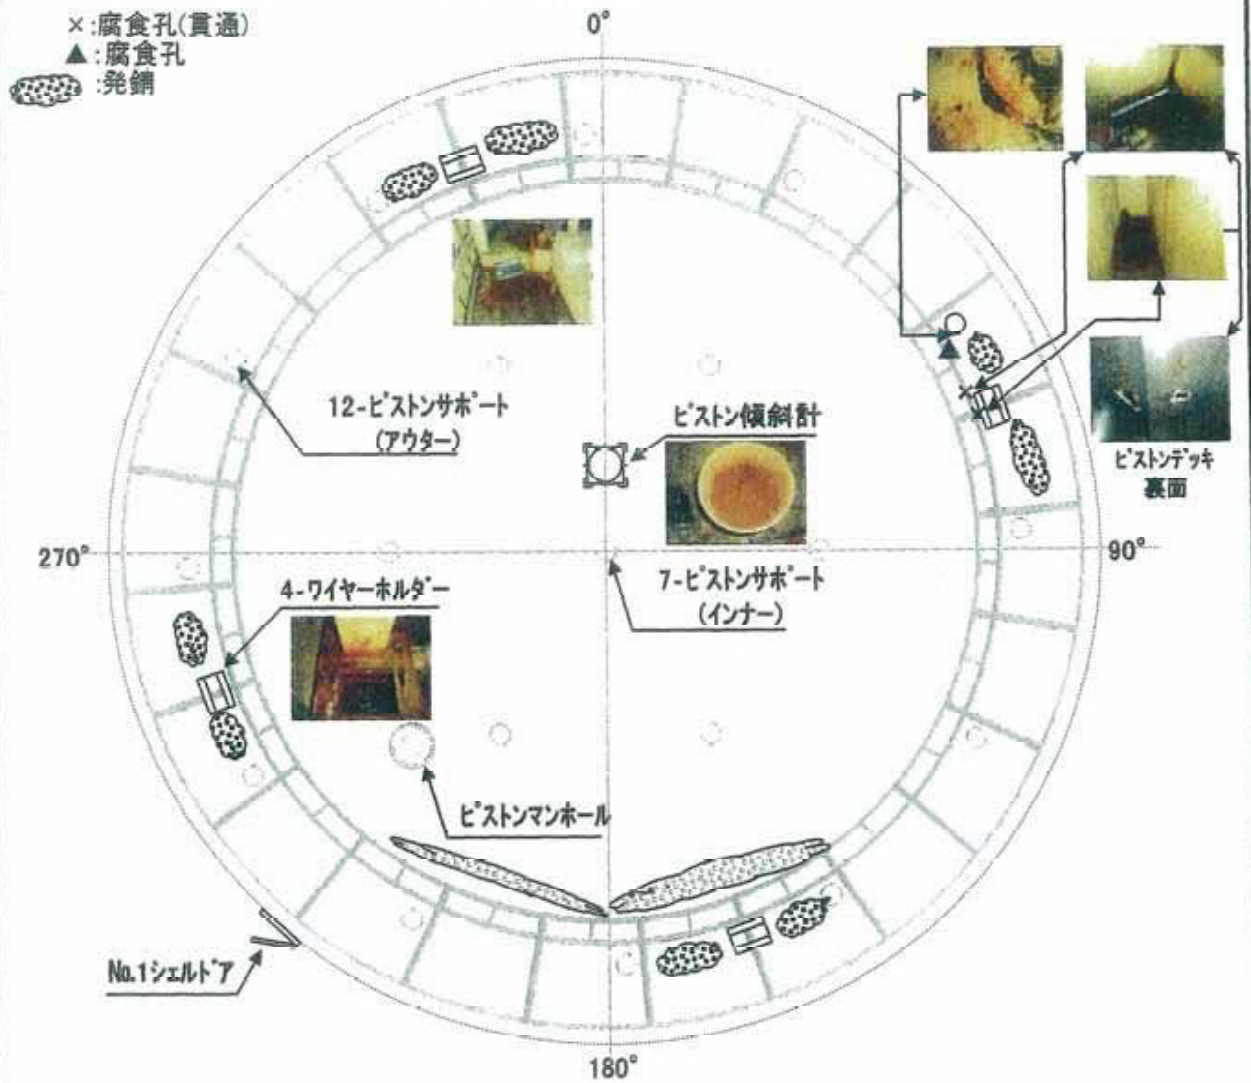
×:腐食孔(貫通)
▲:腐食孔
:発錆

0°

12-ピストンサポート
(アウター)

ピストン傾斜計

ピストンデッキ
裏面

270°

90°

7-ピストンサポート
(インナー)

4-ワイヤーホルダー

ピストンマンホール

No.1シェルドア

180°